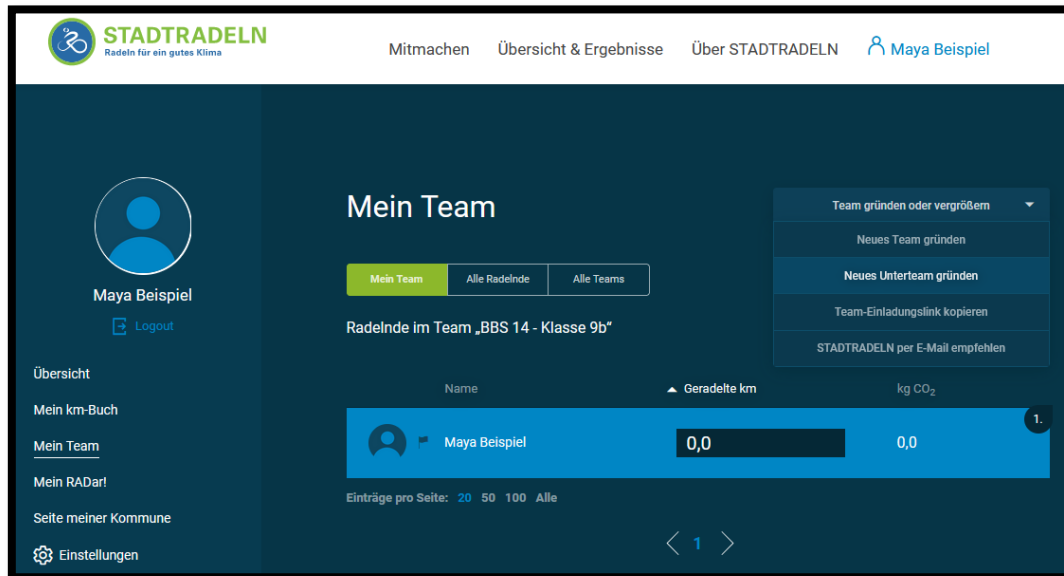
STADTRADELN
Radeln für ein gutes Klima

Mitmachen Übersicht & Ergebnisse Über STADTRADELN Maya Beispiel

Maya Beispiel

Logout

Übersicht

Mein km-Buch

Mein Team

Mein RADar!

Seite meiner Kommune

Einstellungen

Mein Team

Team gründen oder vergrößern

Neues Team gründen

Neues Unterteam gründen

Team-Einladungslink kopieren

STADTRADELN per E-Mail empfehlen

Mein Team | Alle Radelnde | Alle Teams

Radelnde im Team „BBS 14 - Klasse 9b“

| Name | Geradelte km | kg $CO_2$ |
|---|---|---|
| Maya Beispiel | 0,0 | 0,0 |

1.

Einträge pro Seite: 20 50 100 Alle

1